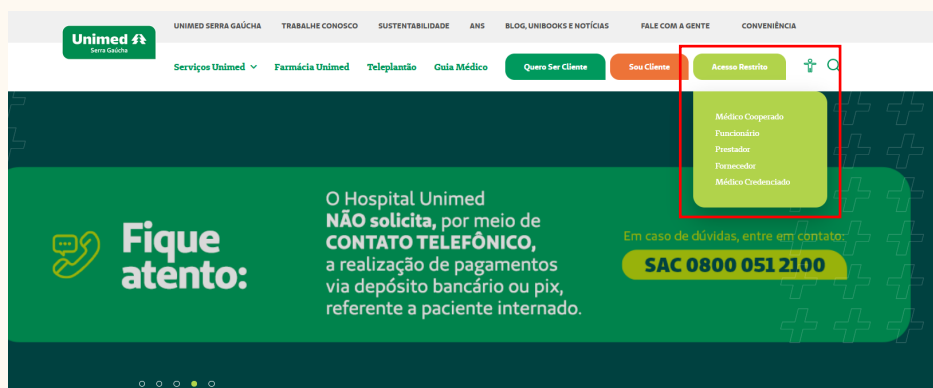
Unimed
Serra Gaúcha

UNIMED SERRA GAÚCHA TRABALHE CONOSCO SUSTENTABILIDADE ANS BLOG, UNIBOOKS E NOTÍCIAS FALE COM A GENTE CONVENIÊNCIA

Serviços Unimed Farmácia Unimed Teleplantão Guia Médico Quero Ser Cliente Sou Cliente Acesso Restrito

Médico Cooperado
Funcionário
Prestador
Fornecedor
Médico Credenciado

Fique atento:

O Hospital Unimed NÃO solicita, por meio de CONTATO TELEFÔNICO, a realização de pagamentos via depósito bancário ou pix, referente a paciente internado.

Em caso de dúvidas, entre em contato:
SAC 0800 051 2100